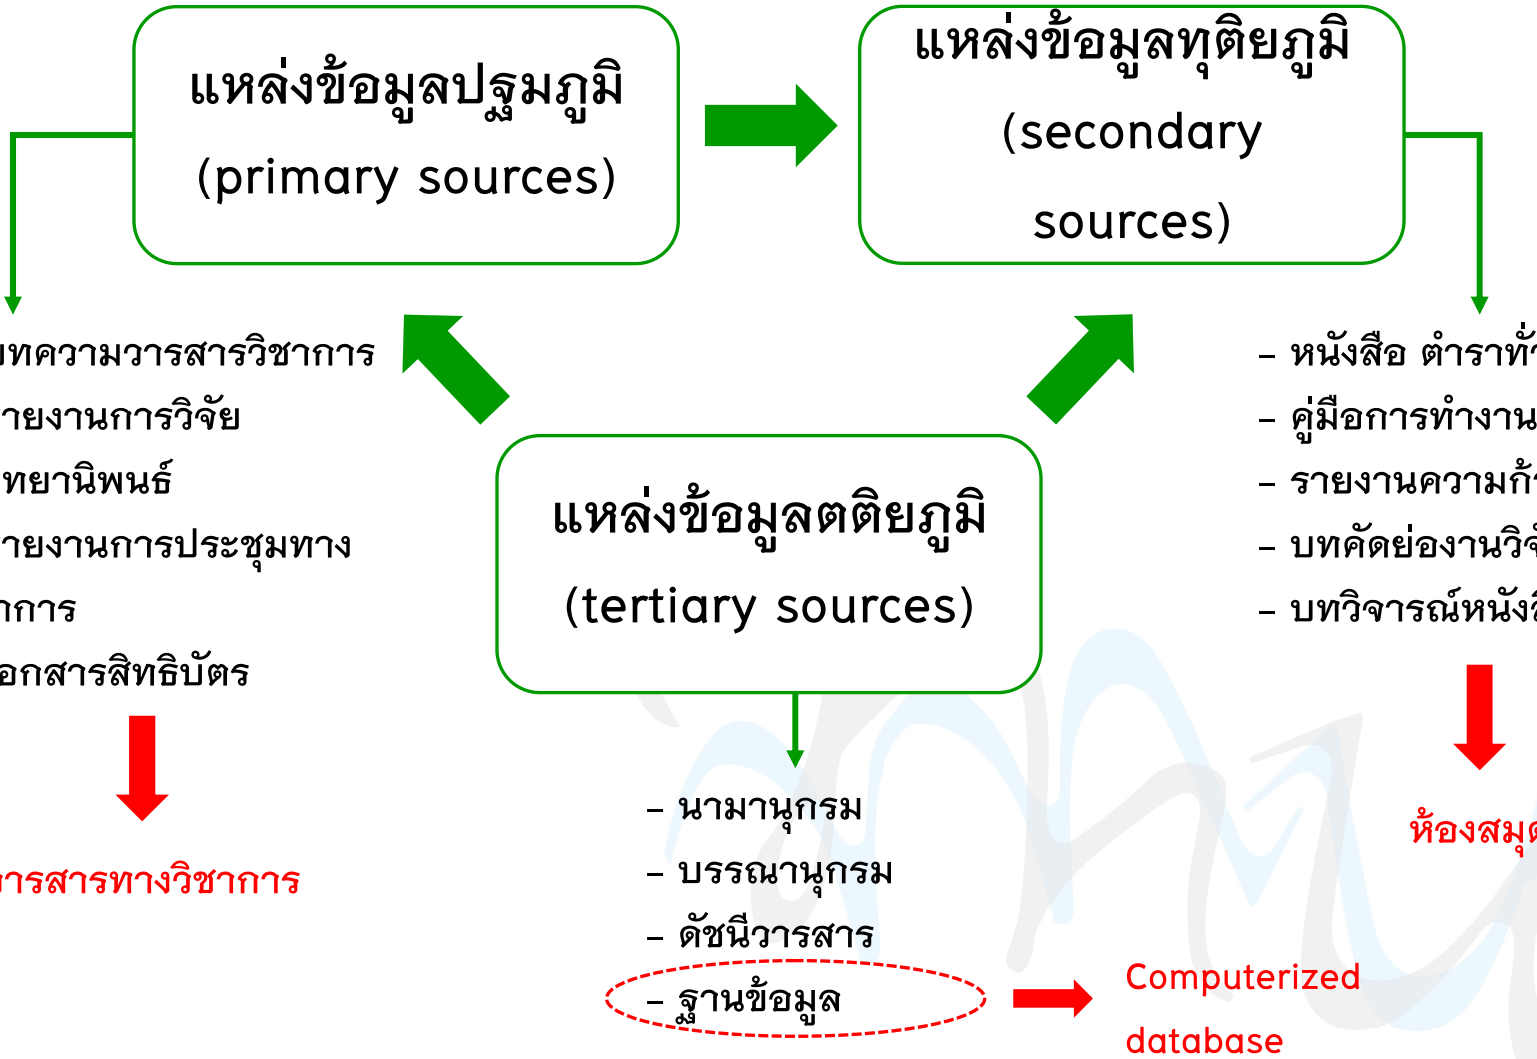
แหล่งข้อมูลปฐมภูมิ
(primary sources)

แหล่งข้อมูลทุติยภูมิ
(secondary sources)

บทความวารสารวิชาการ
รายงานการวิจัย
ทยานิพนธ์
รายงานการประชุมทาง
การ
อกสารสิทธิบัตร

ารสารทางวิชาการ

แหล่งข้อมูลตติยภูมิ
(tertiary sources)

– หนังสือ ตำราทั่
– คู่มือการทำงาน
– รายงานความก้
– บทคัดย่องานวิจั
– บทวิจารณ์หนังสื

ห้องสมุด

– นามานุกรม
– บรรณานุกรม
– ดัชนีวารสาร
– ฐานข้อมูล

Computerized database